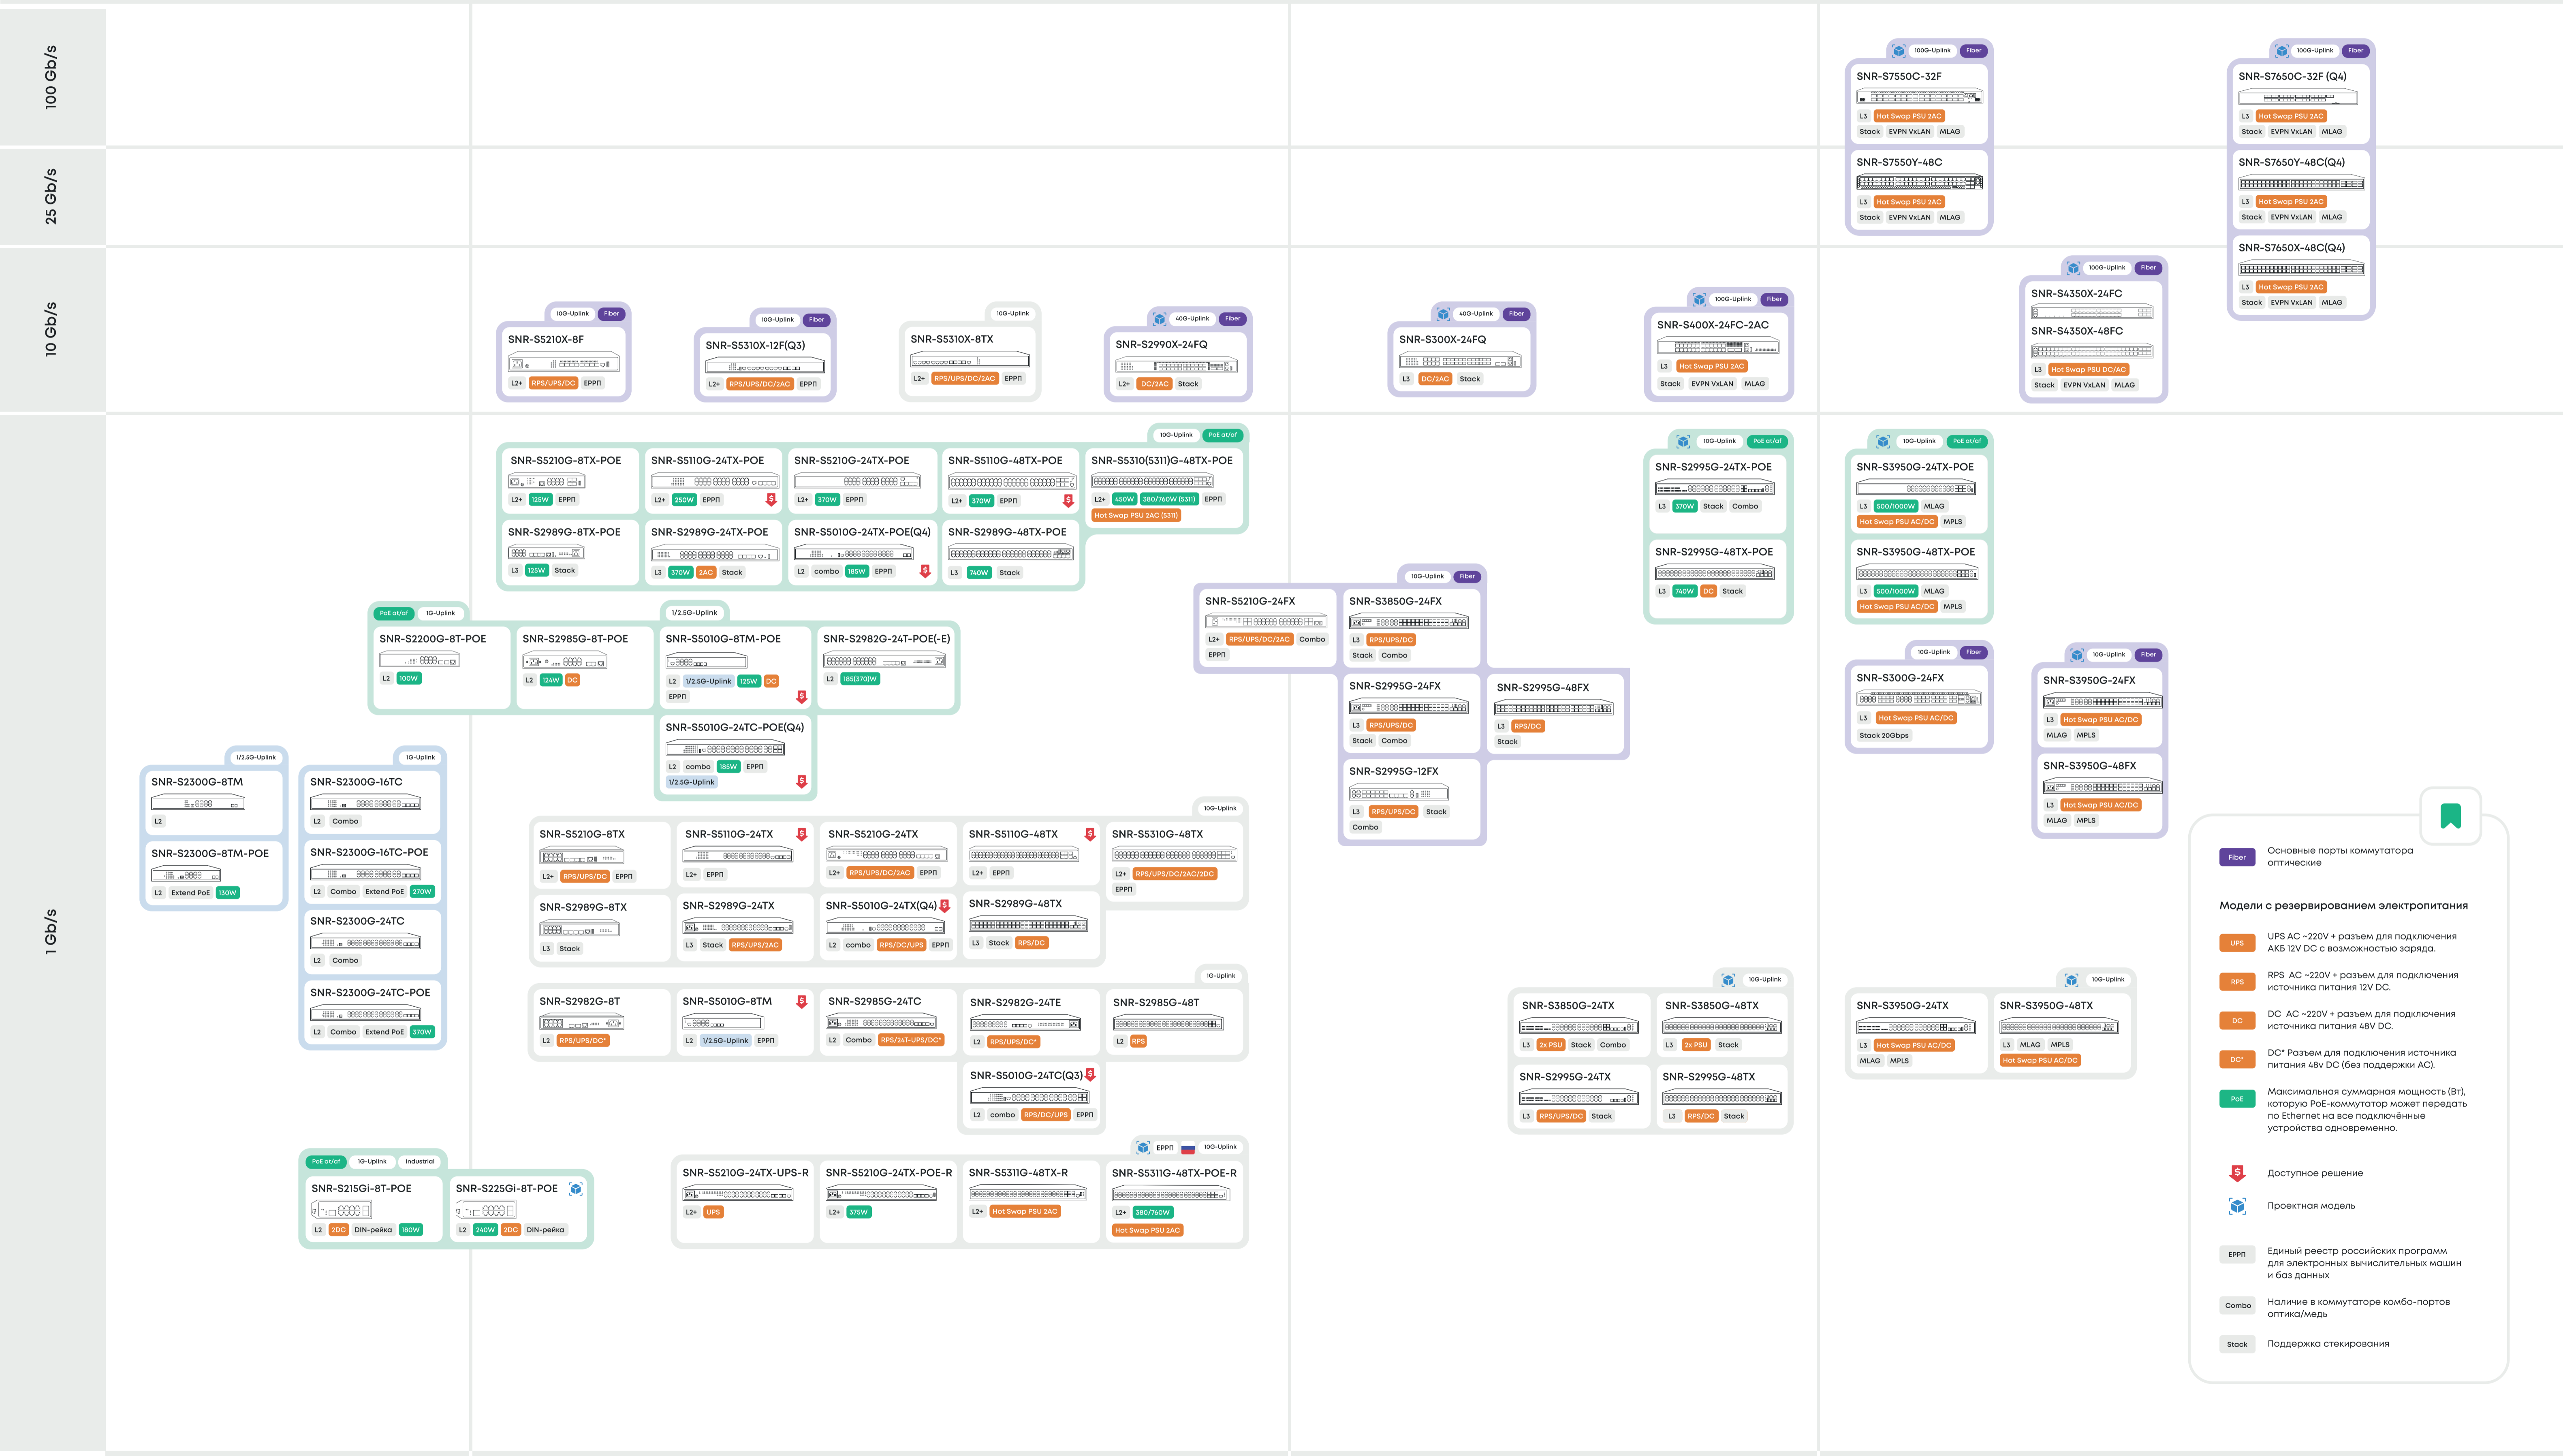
100 Gb/s

25 Gb/s

10 Gb/s

1 Gb/s

100G-Uplink Fiber
SNR-S7550C-32F
L3 Hot Swap PSU 2AC
Stack EVPN VxLAN MLAG

SNR-S7550Y-48C
L3 Hot Swap PSU 2AC
Stack EVPN VxLAN MLAG

100G-Uplink Fiber
SNR-S7650C-32F (Q4)
L3 Hot Swap PSU 2AC
Stack EVPN VxLAN MLAG

SNR-S7650Y-48C(Q4)
L3 Hot Swap PSU 2AC
Stack EVPN VxLAN MLAG

SNR-S7650X-48C(Q4)
L3 Hot Swap PSU 2AC
Stack EVPN VxLAN MLAG

10G-Uplink Fiber
SNR-S5210X-8F
L2+ RPS/UPS/DC ЕРРП

10G-Uplink Fiber
SNR-S5310X-12F(Q3)
L2+ RPS/UPS/DC/2AC ЕРРП

10G-Uplink
SNR-S5310X-8TX
L2+ RPS/UPS/DC/2AC ЕРРП

40G-Uplink Fiber
SNR-S2990X-24FQ
L2+ DC/2AC Stack

40G-Uplink Fiber
SNR-S300X-24FQ
L3 DC/2AC Stack

100G-Uplink Fiber
SNR-S400X-24FC-2AC
L3 Hot Swap PSU 2AC
Stack EVPN VxLAN MLAG

100G-Uplink Fiber
SNR-S4350X-24FC
SNR-S4350X-48FC
L3 Hot Swap PSU DC/AC
Stack EVPN VxLAN MLAG

10G-Uplink PoE at/af
SNR-S5210G-8TX-POE
L2+ 125W ЕРРП
SNR-S5110G-24TX-POE
L2+ 250W ЕРРП
SNR-S5210G-24TX-POE
L2+ 370W ЕРРП
SNR-S5110G-48TX-POE
L2+ 370W ЕРРП
SNR-S5310(5311)G-48TX-POE
L2+ 450W 380/760W (5311) ЕРРП
Hot Swap PSU 2AC (5311)
SNR-S2989G-8TX-POE
L3 125W Stack
SNR-S2989G-24TX-POE
L3 370W 2AC Stack
SNR-S5010G-24TX-POE(Q4)
L2 combo 185W ЕРРП
SNR-S2989G-48TX-POE
L3 740W Stack

10G-Uplink PoE at/af
SNR-S2995G-24TX-POE
L3 370W Stack Combo
SNR-S2995G-48TX-POE
L3 740W DC Stack

10G-Uplink PoE at/af
SNR-S3950G-24TX-POE
L3 500/1000W MLAG
Hot Swap PSU AC/DC MPLS
SNR-S3950G-48TX-POE
L3 500/1000W MLAG
Hot Swap PSU AC/DC MPLS

PoE at/af 1G-Uplink
SNR-S2200G-8T-POE
L2 100W
SNR-S2985G-8T-POE
L2 124W DC

1/2.5G-Uplink
SNR-S5010G-8TM-POE
L2 1/2.5G-Uplink 125W DC
ЕРРП
SNR-S2982G-24T-POE(-E)
L2 185(370)W
SNR-S5010G-24TC-POE(Q4)
L2 combo 185W ЕРРП
1/2.5G-Uplink

10G-Uplink Fiber
SNR-S5210G-24FX
L2+ RPS/UPS/DC/2AC Combo
ЕРРП
SNR-S3850G-24FX
L3 RPS/UPS/DC
Stack Combo
SNR-S2995G-24FX
L3 RPS/UPS/DC
Stack Combo
SNR-S2995G-48FX
L3 RPS/DC
Stack
SNR-S2995G-12FX
L3 RPS/UPS/DC Stack
Combo

10G-Uplink Fiber
SNR-S300G-24FX
L3 Hot Swap PSU AC/DC
Stack 20Gbps

10G-Uplink Fiber
SNR-S3950G-24FX
L3 Hot Swap PSU AC/DC
MLAG MPLS
SNR-S3950G-48FX
L3 Hot Swap PSU AC/DC
MLAG MPLS

1/2.5G-Uplink
SNR-S2300G-8TM
L2
SNR-S2300G-8TM-POE
L2 Extend PoE 130W

1G-Uplink
SNR-S2300G-16TC
L2 Combo
SNR-S2300G-16TC-POE
L2 Combo Extend PoE 270W
SNR-S2300G-24TC
L2 Combo
SNR-S2300G-24TC-POE
L2 Combo Extend PoE 370W

10G-Uplink
SNR-S5210G-8TX
L2+ RPS/UPS/DC ЕРРП
SNR-S5110G-24TX
L2+ ЕРРП
SNR-S5210G-24TX
L2+ RPS/UPS/DC/2AC ЕРРП
SNR-S5110G-48TX
L2+ ЕРРП
SNR-S5310G-48TX
L2+ RPS/UPS/DC/2AC/2DC
ЕРРП
SNR-S2989G-8TX
L3 Stack
SNR-S2989G-24TX
L3 Stack RPS/UPS/2AC
SNR-S5010G-24TX(Q4)
L2 combo RPS/DC/UPS ЕРРП
SNR-S2989G-48TX
L3 Stack RPS/DC

1G-Uplink
SNR-S2982G-8T
L2 RPS/UPS/DC*
SNR-S5010G-8TM
L2 1/2.5G-Uplink ЕРРП
SNR-S2985G-24TC
L2 Combo RPS/24T-UPS/DC*
SNR-S2982G-24TE
L2 RPS/UPS/DC*
SNR-S2985G-48T
L2 RPS
SNR-S5010G-24TC(Q3)
L2 combo RPS/DC/UPS ЕРРП

10G-Uplink
SNR-S3850G-24TX
L3 2x PSU Stack Combo
SNR-S3850G-48TX
L3 2x PSU Stack
SNR-S2995G-24TX
L3 RPS/UPS/DC Stack
SNR-S2995G-48TX
L3 RPS/DC Stack

10G-Uplink
SNR-S3950G-24TX
L3 Hot Swap PSU AC/DC
MLAG MPLS
SNR-S3950G-48TX
L3 MLAG MPLS
Hot Swap PSU AC/DC

PoE at/af 1G-Uplink Industrial
SNR-S215Gi-8T-POE
L2 2DC DIN-рейка 180W
SNR-S225Gi-8T-POE
L2 240W 2DC DIN-рейка

ЕРРП 10G-Uplink
SNR-S5210G-24TX-UPS-R
L2+ UPS
SNR-S5210G-24TX-POE-R
L2+ 375W
SNR-S5311G-48TX-R
L2+ Hot Swap PSU 2AC
SNR-S5311G-48TX-POE-R
L2+ 380/760W
Hot Swap PSU 2AC

Fiber Основные порты коммутатора оптические

Модели с резервированием электропитания

UPS UPS AC ~220V + разъем для подключения АКБ 12V DC с возможностью заряда.

RPS RPS AC ~220V + разъем для подключения источника питания 12V DC.

DC DC AC ~220V + разъем для подключения источника питания 48V DC.

DC* DC* Разъем для подключения источника питания 48V DC (без поддержки AC).

PoE Максимальная суммарная мощность (Вт), которую PoE-коммутатор может передать по Ethernet на все подключённые устройства одновременно.

Доступное решение

Проектная модель

ЕРРП Единый реестр российских программ для электронных вычислительных машин и баз данных

Combo Наличие в коммутаторе комбо-портов оптика/медь

Stack Поддержка стекирования